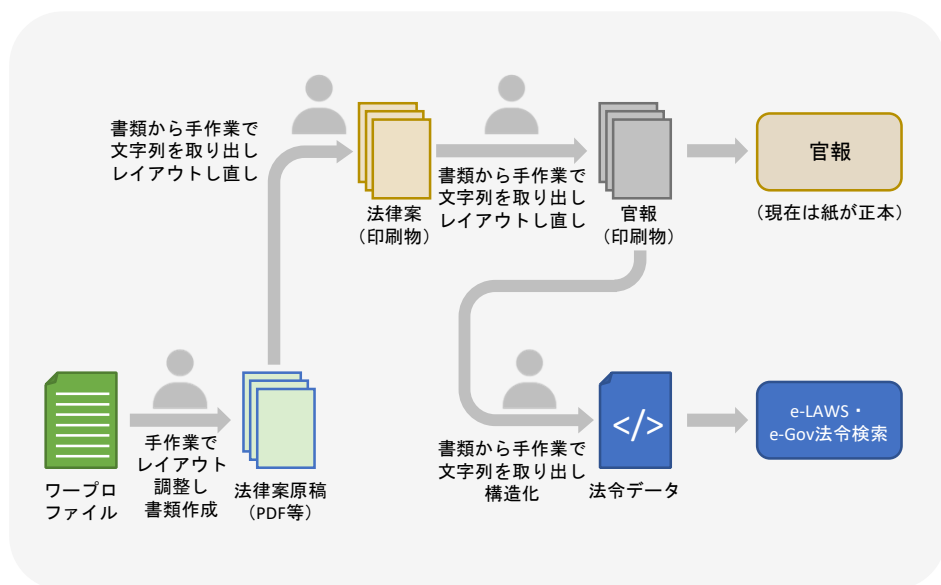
書類から手作業で
文字列を取り出し
レイアウトし直し

法律案
（印刷物）

書類から手作業で
文字列を取り出し
レイアウトし直し

官報
（印刷物）

官報

（現在は紙が正本）

ワープロ
ファイル

手作業で
レイアウト
調整し
書類作成

法律案原稿
（PDF等）

書類から手作業で
文字列を取り出し
構造化

</>

法令データ

e-LAWS・
e-Gov法令検索